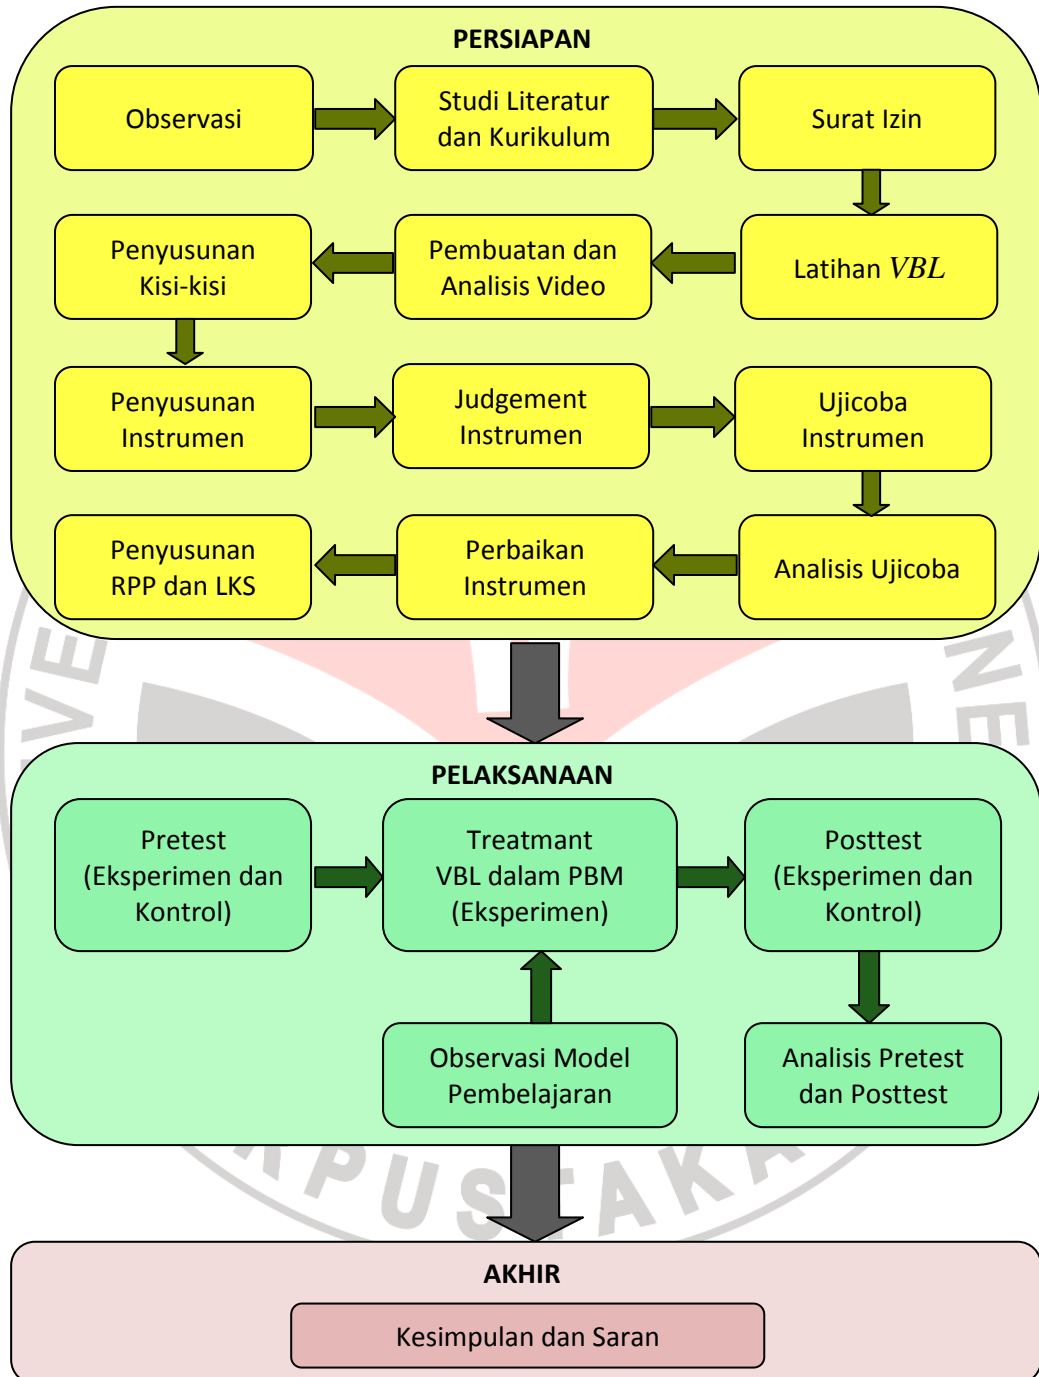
PERSIAPAN

Observasi

Studi Literatur dan Kurikulum

Surat Izin

Latihan $VBL$

Pembuatan dan Analisis Video

Penyusunan Kisi-kisi

Penyusunan Instrumen

Judgement Instrumen

Ujicoba Instrumen

Analisis Ujicoba

Perbaikan Instrumen

Penyusunan RPP dan LKS

PELAKSANAAN

Pretest (Eksperimen dan Kontrol)

Treatmant VBL dalam PBM (Eksperimen)

Posttest (Eksperimen dan Kontrol)

Observasi Model Pembelajaran

Analisis Pretest dan Posttest

AKHIR

Kesimpulan dan Saran